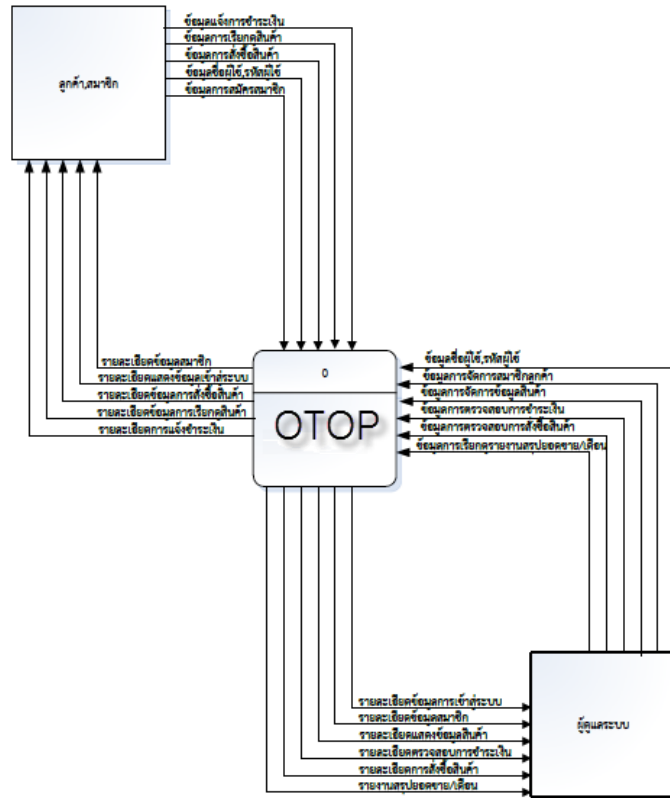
ลูกค้า,สมาชิก

ข้อมูลแจ้งการชำระเงิน
ข้อมูลการเรียกดูสินค้า
ข้อมูลการสั่งซื้อสินค้า
ข้อมูลชื่อผู้ใช้,รหัสผู้ใช้
ข้อมูลการสมัครสมาชิก

รายละเอียดข้อมูลสมาชิก
รายละเอียดแสดงข้อมูลเข้าสู่ระบบ
รายละเอียดข้อมูลการสั่งซื้อสินค้า
รายละเอียดข้อมูลการเรียกดูสินค้า
รายละเอียดการแจ้งชำระเงิน

0

OTOP

ข้อมูลชื่อผู้ใช้,รหัสผู้ใช้
ข้อมูลการจัดการสมาชิกลูกค้า
ข้อมูลการจัดการข้อมูลสินค้า
ข้อมูลการตรวจสอบการชำระเงิน
ข้อมูลการตรวจสอบการสั่งซื้อสินค้า
ข้อมูลการเรียกดูรายงานสรุปยอดขาย/เดือน

รายละเอียดข้อมูลการเข้าสู่ระบบ
รายละเอียดข้อมูลสมาชิก
รายละเอียดแสดงข้อมูลสินค้า
รายละเอียดตรวจสอบการชำระเงิน
รายละเอียดการสั่งซื้อสินค้า
รายงานสรุปยอดขาย/เดือน

ผู้ดูแลระบบ